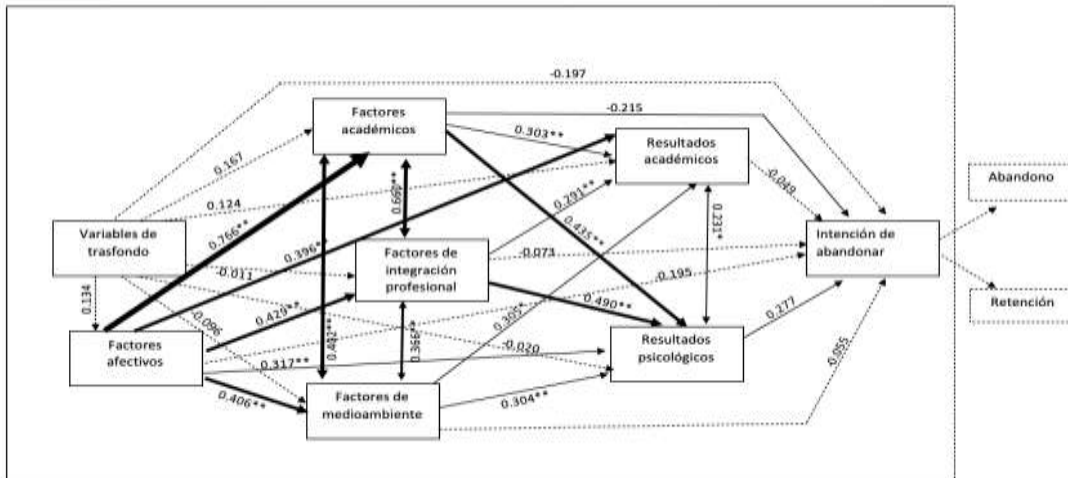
-0.197

Factores académicos

-0.215

0.303**

Resultados académicos

0.167

0.124

0.660**

0.291**

-0.049

Abandono

Variables de trasfondo

0.766**

0.396*

0.435**

0.231*

Intención de abandonar

-0.011

Factores de integración profesional

-0.073

-0.195

0.134

-0.096

0.429**

0.490**

Retención

Factores afectivos

0.482**

0.366**

0.305*

-0.020

0.277

Resultados psicológicos

0.317**

0.055

0.406**

Factores de medioambiente

0.304**